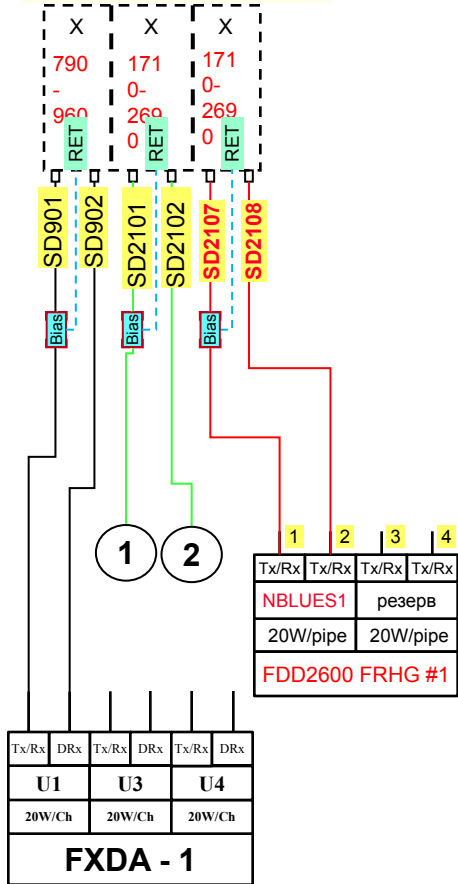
X
790-960
RET

X
1710-2690
RET

X
1710-2690
RET

SD901
SD902
SD2101
SD2102
SD2107
SD2108

Bias
Bias
Bias

1
2

1
2
3
4

| Tx/Rx | Tx/Rx | Tx/Rx | Tx/Rx |
|---|---|---|---|
| NBLUES1 | | резерв | |
| 20W/pipe | | 20W/pipe | |
| FDD2600 FRHG #1 | | | |

| Tx/Rx | DRx | Tx/Rx | DRx | Tx/Rx | DRx |
|---|---|---|---|---|---|
| U1 | | U3 | | U4 | |
| 20W/Ch | | 20W/Ch | | 20W/Ch | |
| FXDA - 1 | | | | | |